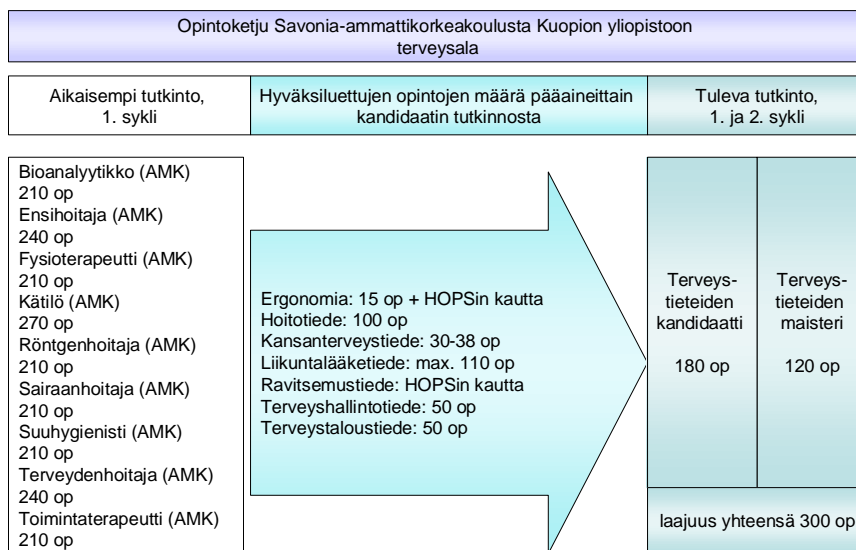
Opintoketju Savonia-ammattikorkeakoulusta Kuopion yliopistoon terveysala

Aikaisempi tutkinto, 1. sykli

Hyväksiluettujen opintojen määrä pääaineittain kandidaatin tutkinnosta

Tuleva tutkinto, 1. ja 2. sykli

Bioanalyytikko (AMK)
210 op
Ensihoitaja (AMK)
240 op
Fysioterapeutti (AMK)
210 op
Kätilö (AMK)
270 op
Röntgenhoitaja (AMK)
210 op
Sairaanhoitaja (AMK)
210 op
Suuhygienisti (AMK)
210 op
Terveydenhoitaja (AMK)
240 op
Toimintaterapeutti (AMK)
210 op

Ergonomia: 15 op + HOPSin kautta
Hoitotiede: 100 op
Kansanterveystiede: 30-38 op
Liikuntalääketiede: max. 110 op
Ravitsemustiede: HOPSin kautta
Terveyshallintotiede: 50 op
Terveystaloustiede: 50 op

Terveystieteiden kandidaatti

180 op

Terveystieteiden maisteri

120 op

laajuus yhteensä 300 op